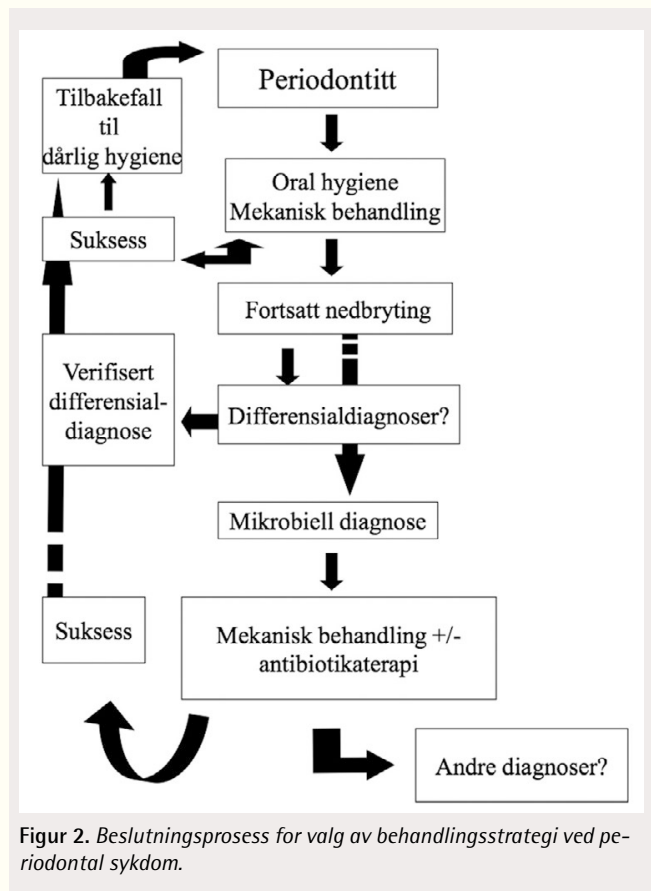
Tilbakefall til dårlig hygiene

Periodontitt

Oral hygiene
Mekanisk behandling

Suksess

Fortsatt nedbryting

Verifisert differensial-diagnose

Differensialdiagnoser?

Mikrobiell diagnose

Suksess

Mekanisk behandling +/- antibiotikaterapi

Andre diagnoser?

Figur 2. Beslutningsprosess for valg av behandlingsstrategi ved periodontal sykdom.